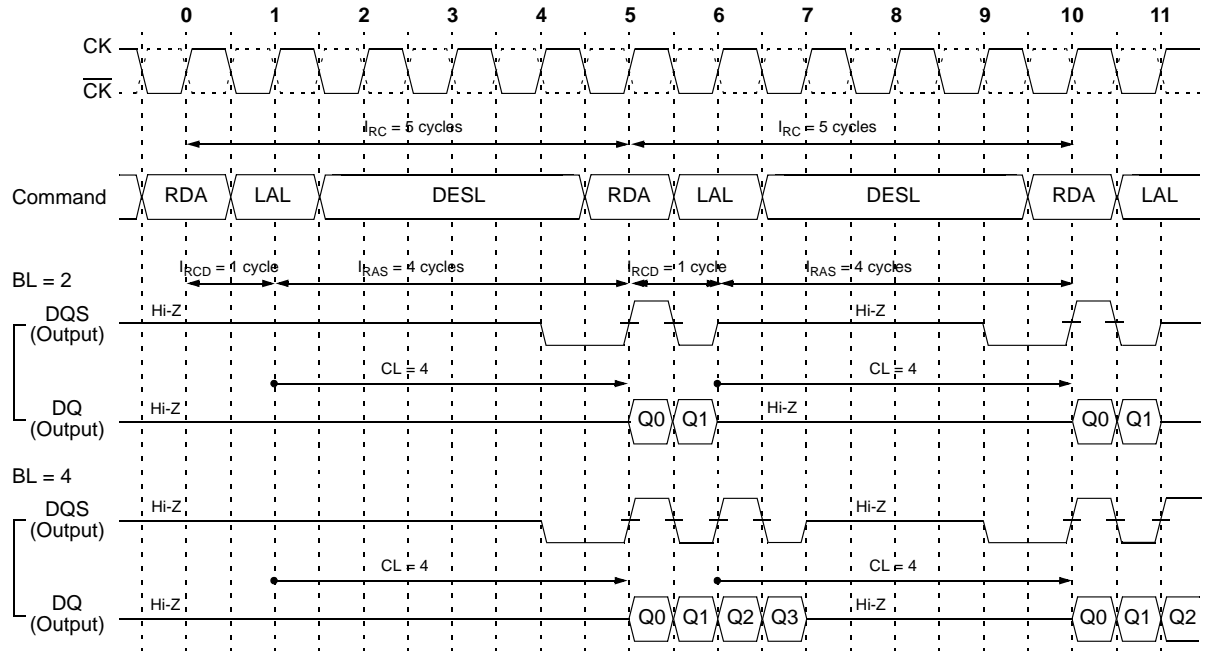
0 1 2 3 4 5 6 7 8 9 10 11

CK
$\overline{CK}$

$l_{RC}$ = 5 cycles
$l_{RC}$ = 5 cycles

Command
RDA LAL DESL RDA LAL DESL RDA LAL

BL = 2
$l_{RCD}$ = 1 cycle
$l_{RAS}$ = 4 cycles
$l_{RCD}$ = 1 cycle
$l_{RAS}$ = 4 cycles

DQS (Output)
Hi-Z
Hi-Z

CL = 4
CL = 4

DQ (Output)
Hi-Z
Q0 Q1
Hi-Z
Q0 Q1

BL = 4
DQS (Output)
Hi-Z
Hi-Z

CL = 4
CL = 4

DQ (Output)
Hi-Z
Q0 Q1 Q2 Q3
Hi-Z
Q0 Q1 Q2